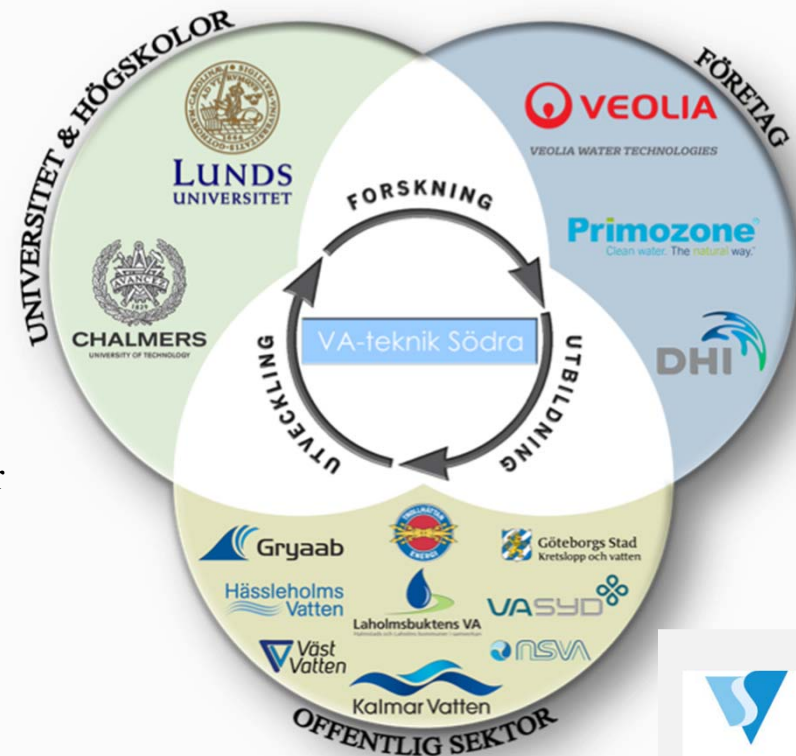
UNIVERSITET & HÖGSKOLOR

LUNDS UNIVERSITET

CHALMERS
UNIVERSITY OF TECHNOLOGY

FÖRETAG

VEOLIA
VEOLIA WATER TECHNOLOGIES

Primozone
Clean water. The natural way.

DHI

FORSKNING

UTBILDNING

UTVECKLING

VA-teknik Södra

Gryaab

Göteborgs Stad
Kretslopp och vatten

Hässleholms Vatten

Laholmsbuktens VA

VA SYD

Väst Vatten

NSVA

Kalmar Vatten

OFFENTLIG SEKTOR